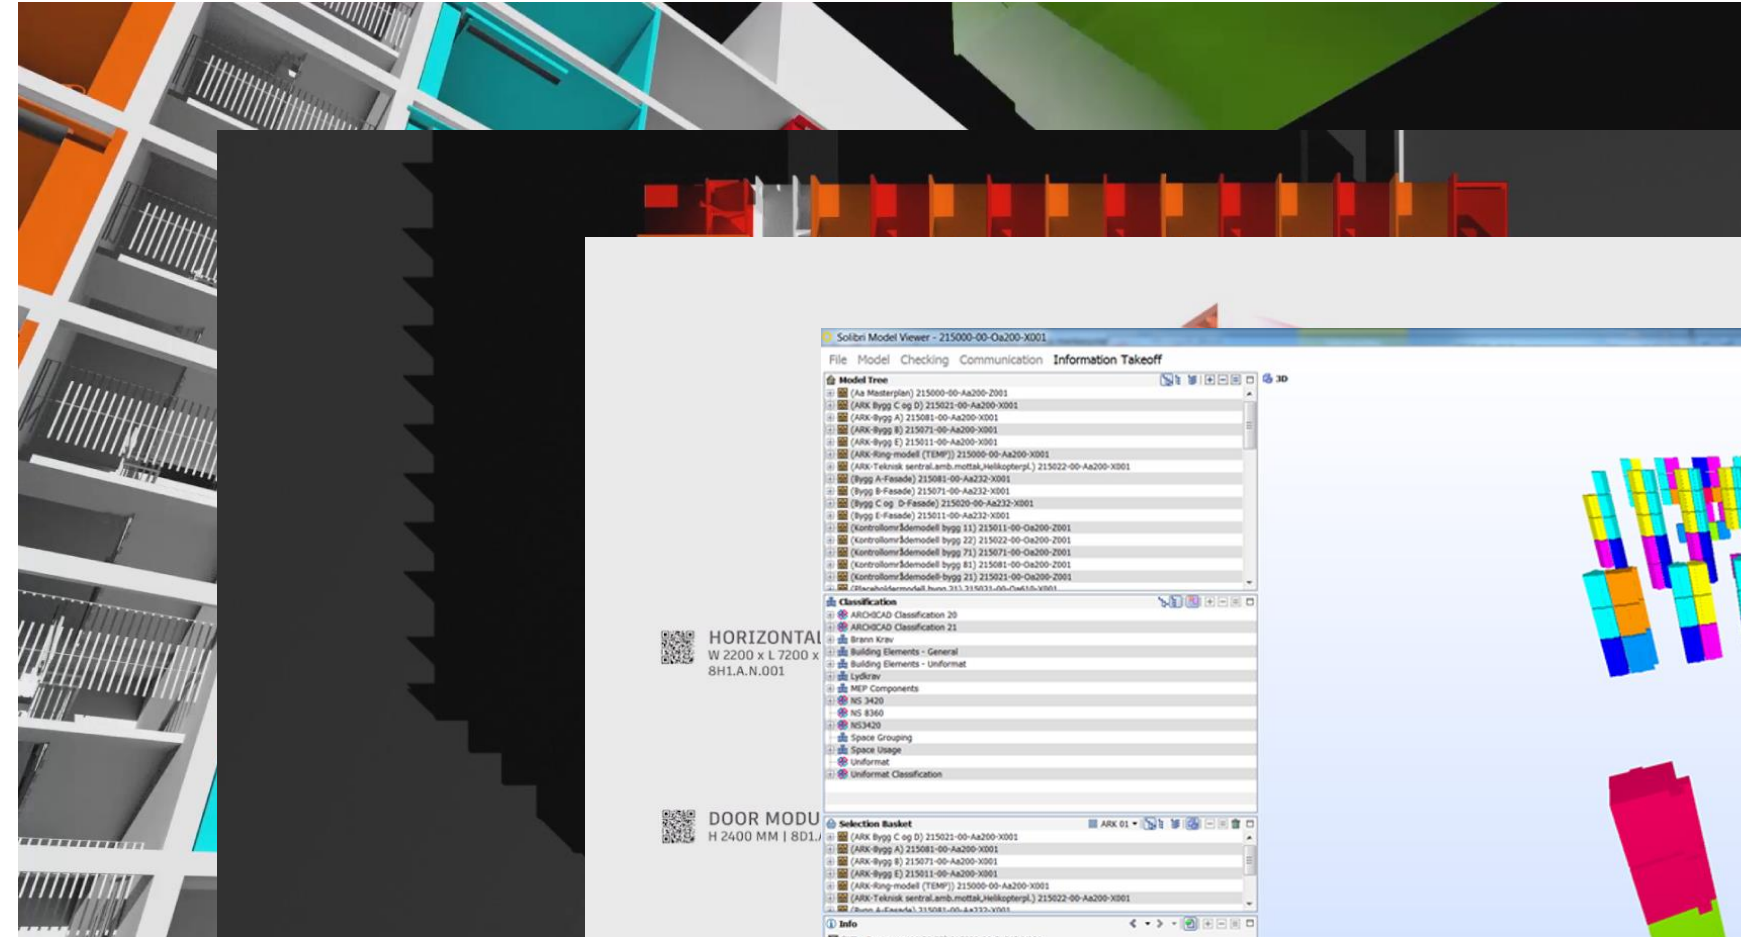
HORIZONTAL
W 2200 x L 7200 x
8H1.A.N.001

DOOR MODU
H 2400 MM | 8D1.

Solibri Model Viewer - 215000-00-Oa200-X001

File Model Checking Communication Information Takeoff

Model Tree
(Aa Masterplan) 215000-00-Aa200-Z001
(ARK Bygg C og D) 215021-00-Aa200-X001
(ARK-Bygg A) 215081-00-Aa200-X001
(ARK-Bygg B) 215071-00-Aa200-X001
(ARK-Bygg E) 215011-00-Aa200-X001
(ARK-Ring-modell (TEMP)) 215000-00-Aa200-X001
(ARK-Teknisk sentral.amb.mottak,Helikopterpl.) 215022-00-Aa200-X001
(Bygg A-Fasade) 215081-00-Aa232-X001
(Bygg B-Fasade) 215071-00-Aa232-X001
(Bygg C og D-Fasade) 215020-00-Aa232-X001
(Bygg E-Fasade) 215011-00-Aa232-X001
(Kontrollområdemodell bygg 11) 215011-00-Oa200-Z001
(Kontrollområdemodell bygg 22) 215022-00-Oa200-Z001
(Kontrollområdemodell bygg 71) 215071-00-Oa200-Z001
(Kontrollområdemodell bygg 81) 215081-00-Oa200-Z001
(Kontrollområdemodell-bygg 21) 215021-00-Oa200-Z001
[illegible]

3D

Classification
ARCHICAD Classification 20
ARCHICAD Classification 21
Brann Krav
Building Elements - General
Building Elements - Uniformat
Lydkrav
MEP Components
NS 3420
NS 8360
NS3420
Space Grouping
Space Usage
Uniformat
Uniformat Classification

Selection Basket
ARK 01
(ARK Bygg C og D) 215021-00-Aa200-X001
(ARK-Bygg A) 215081-00-Aa200-X001
(ARK-Bygg B) 215071-00-Aa200-X001
(ARK-Bygg E) 215011-00-Aa200-X001
(ARK-Ring-modell (TEMP)) 215000-00-Aa200-X001
(ARK-Teknisk sentral.amb.mottak,Helikopterpl.) 215022-00-Aa200-X001
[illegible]

Info